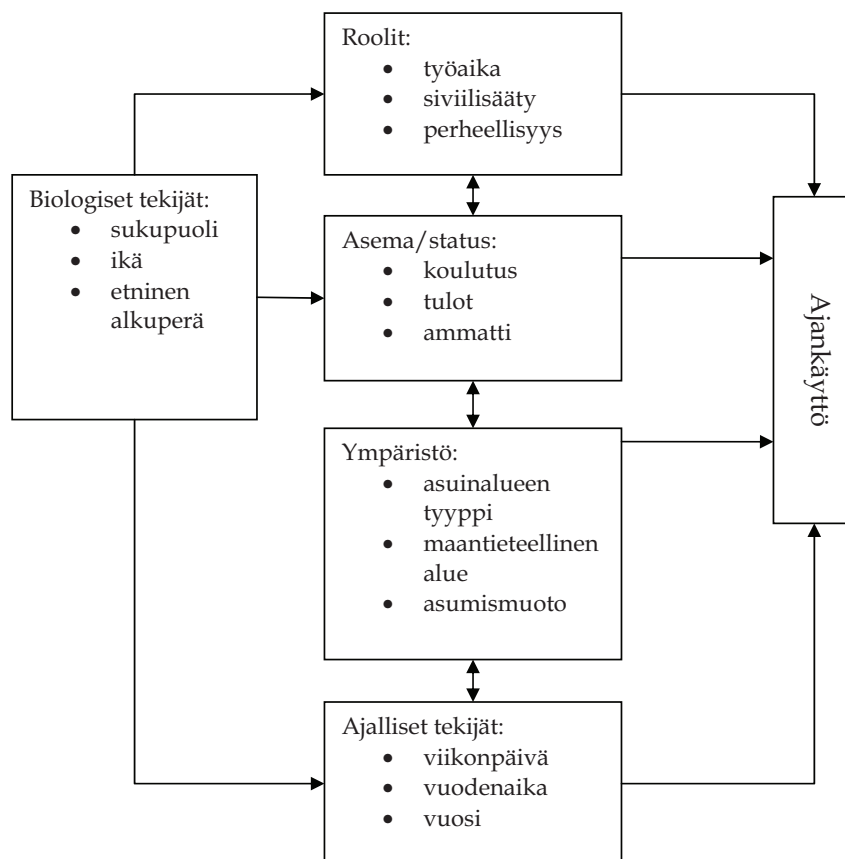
Roolit:
- työaika
- siviilisääty
- perheellisyys

Biologiset tekijät:
- sukupuoli
- ikä
- etninen alkuperä

Asema/status:
- koulutus
- tulot
- ammatti

Ajankäyttö

Ympäristö:
- asuinalueen tyyppi
- maantieteellinen alue
- asumismuoto

Ajalliset tekijät:
- viikonpäivä
- vuodenaika
- vuosi